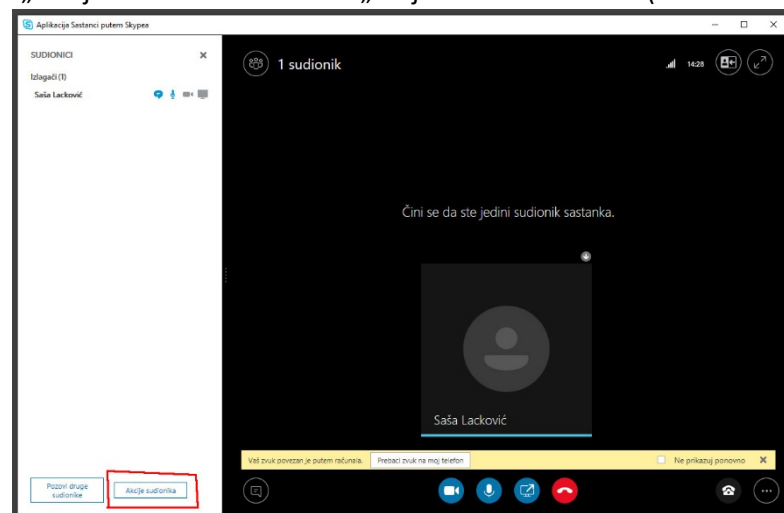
Aplikacija Sastanci putem Skypea

SUDIONICI

Izlagači (1)

Saša Lacković

1 sudionik

14:28

Čini se da ste jedini sudionik sastanka.

Saša Lacković

Vaš zvuk povezan je putem računala.

Prebaci zvuk na moj telefon

Ne prikazuj ponovno

Pozovi druge sudionike

Akcije sudionika